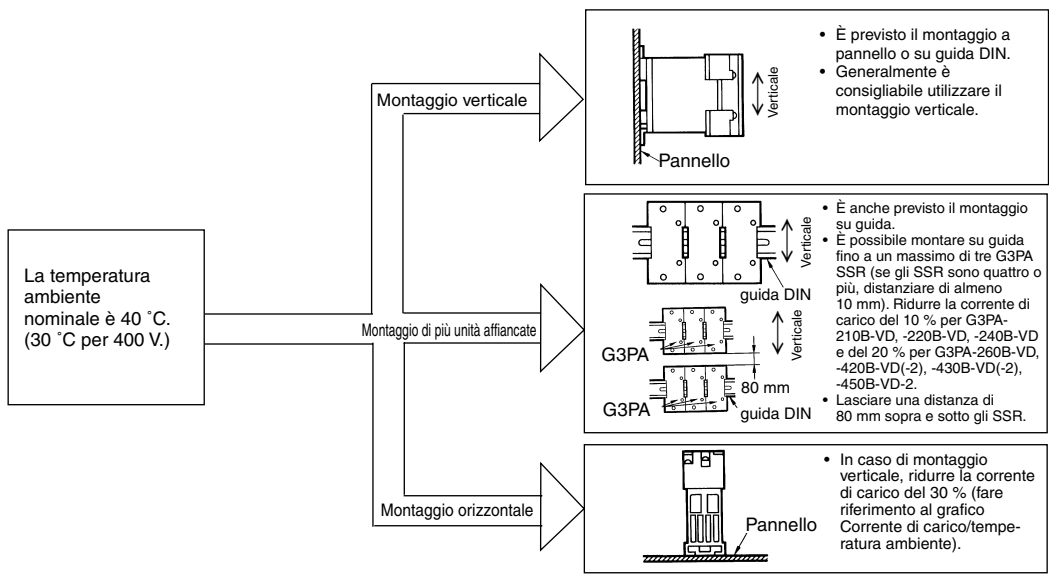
La temperatura ambiente nominale è 40 ˚C. (30 ˚C per 400 V.)

Montaggio verticale

Verticale

Pannello

• È previsto il montaggio a pannello o su guida DIN.
• Generalmente è consigliabile utilizzare il montaggio verticale.

Montaggio di più unità affiancate

Verticale

guida DIN

Verticale

G3PA

80 mm

G3PA

guida DIN

• È anche previsto il montaggio su guida.
• È possibile montare su guida fino a un massimo di tre G3PA SSR (se gli SSR sono quattro o più, distanziare di almeno 10 mm). Ridurre la corrente di carico del 10 % per G3PA-210B-VD, -220B-VD, -240B-VD e del 20 % per G3PA-260B-VD, -420B-VD(-2), -430B-VD(-2), -450B-VD-2.
• Lasciare una distanza di 80 mm sopra e sotto gli SSR.

Montaggio orizzontale

Pannello

• In caso di montaggio verticale, ridurre la corrente di carico del 30 % (fare riferimento al grafico Corrente di carico/temperatura ambiente).